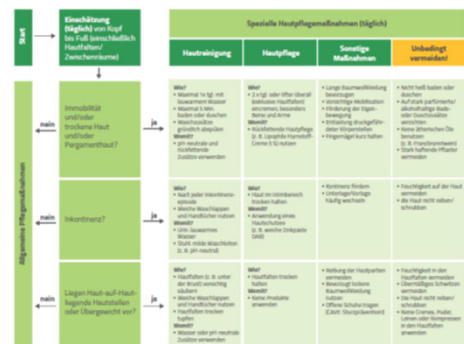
Start

Einschätzung (täglich) von Kopf bis Fuß (einschließlich Hautfalten/ Zwischenräume)

Spezielle Hautpflegemaßnahmen (täglich)

| Hautreinigung | Hautpflege | Sonstige Maßnahmen | Unbedingt vermeiden! |
|---|---|---|---|

Allgemeine Pflegemaßnahmen

Immobilität und/oder trockene Haut und/oder Pergamenthaut?

nein

ja

| Hautreinigung | Hautpflege | Sonstige Maßnahmen | Unbedingt vermeiden! |
|---|---|---|---|
| Wie? • Maximal 1x tgl. mit lauwarmem Wasser • Maximal 5 Min. baden oder duschen • Waschzusätze gründlich abspülen Womit? • pH-neutrale und rückfettende Zusätze verwenden | Wie? • 2x tgl. oder öfter überall (inklusive Hautfalten) einreiben, besonders Beine und Arme Womit? • Rückfettende Hautpflege (z. B. Lipophile Harnstoff-Creme 5 %) nutzen | • Lange Baumwollkleidung bevorzugen • Vorsichtige Mobilisation • Förderung der Eigenbewegung • Entlastung druckgefährdeter Körperstellen • Fingernägel kurz halten | • Nicht heiß baden oder duschen • Auf stark parfümierte/ alkoholhaltige Bade- oder Duschzusätze verzichten • Keine ätherischen Öle benutzen (z. B. Franzbranntwein) • Stark fettende Pflaster vermeiden |

Inkontinenz?

nein

ja

| Hautreinigung | Hautpflege | Sonstige Maßnahmen | Unbedingt vermeiden! |
|---|---|---|---|
| Wie? • Nach jeder Inkontinenzepisode • Weiche Waschlappen und Handtücher nutzen Womit? • Lauwarmes Wasser • Evtl. milde Waschlotion (z. B. pH-neutral) | Wie? • Haut im Intimbereich trocken halten Womit? • Anwendung eines Hautschutzes (z. B. weiche Zinkpaste DAB) | • Kontinenz fördern • Unterlage/Vorlage häufig wechseln | • Feuchtigkeit auf der Haut vermeiden • Die Haut nicht reiben/ schrubben |

Liegen Haut-auf-Haut-liegende Hautstellen oder Übergewicht vor?

nein

ja

| Hautreinigung | Hautpflege | Sonstige Maßnahmen | Unbedingt vermeiden! |
|---|---|---|---|
| Wie? • Hautfalten (z. B. unter der Brust) vorsichtig säubern • Weiche Waschlappen und Handtücher nutzen • Hautfalten trocken tupfen Womit? • Wasser oder pH-neutrale Zusätze verwenden | Wie? • Hautfalten trocken halten Womit? • Keine Produkte anwenden | • Belüftung der Hautpartien • Bevorzugt lockere Baumwollkleidung nutzen • Offene Schuhe tragen (Evtl. Sturzgefahr beachten) | • Feuchtigkeit in den Hautfalten vermeiden • Übermäßiges Schwitzen vermeiden • Die Haut nicht reiben/ schrubben • Keine Cremes, Puder, Leinen oder Kompressen in den Hautfalten anwenden |